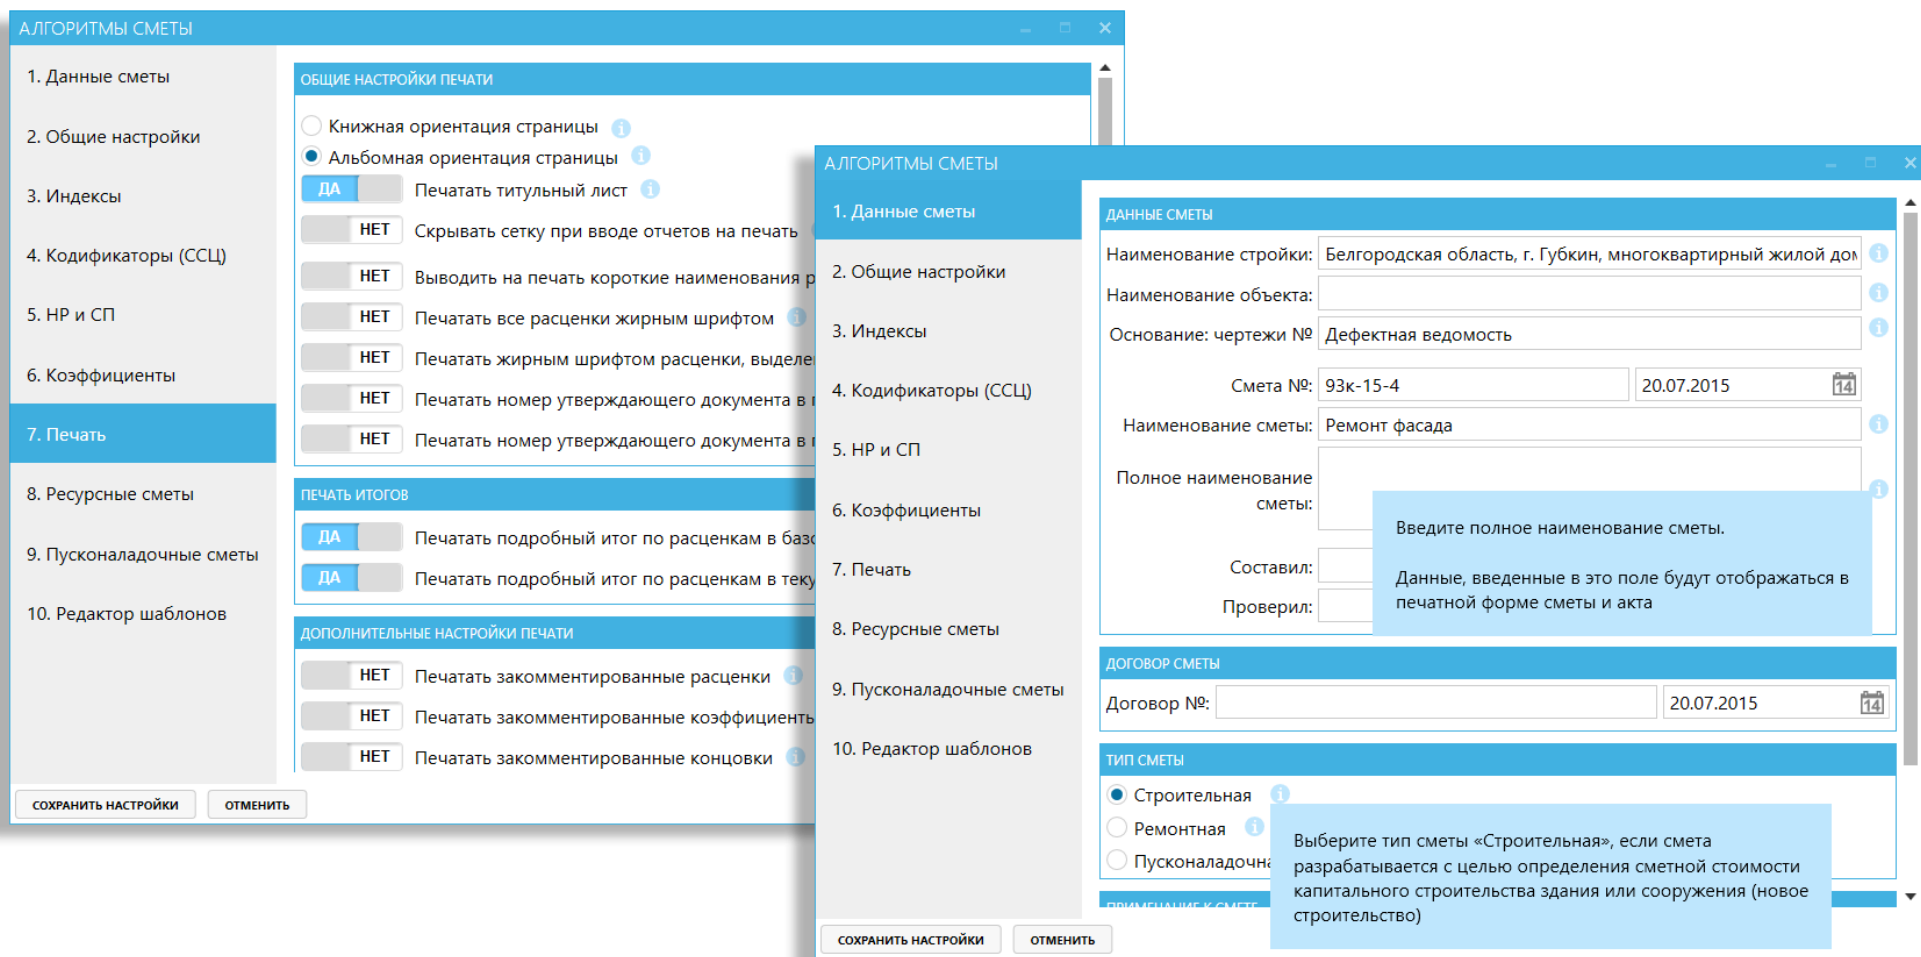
АЛГОРИТМЫ СМЕТЫ

1. Данные сметы
2. Общие настройки
3. Индексы
4. Кодификаторы (ССЦ)
5. НР и СП
6. Коэффициенты
7. Печать
8. Ресурсные сметы
9. Пусконаладочные сметы
10. Редактор шаблонов

ОБЩИЕ НАСТРОЙКИ ПЕЧАТИ

Книжная ориентация страницы
Альбомная ориентация страницы
ДА Печатать титульный лист
НЕТ Скрывать сетку при вводе отчетов на печать
НЕТ Выводить на печать короткие наименования р
НЕТ Печатать все расценки жирным шрифтом
НЕТ Печатать жирным шрифтом расценки, выделе
НЕТ Печатать номер утверждающего документа в
НЕТ Печатать номер утверждающего документа в

ПЕЧАТЬ ИТОГОВ

ДА Печатать подробный итог по расценкам в базо
ДА Печатать подробный итог по расценкам в теку

ДОПОЛНИТЕЛЬНЫЕ НАСТРОЙКИ ПЕЧАТИ

НЕТ Печатать закомментированные расценки
НЕТ Печатать закомментированные коэффициенты
НЕТ Печатать закомментированные концовки

СОХРАНИТЬ НАСТРОЙКИ ОТМЕНИТЬ

АЛГОРИТМЫ СМЕТЫ

1. Данные сметы
2. Общие настройки
3. Индексы
4. Кодификаторы (ССЦ)
5. НР и СП
6. Коэффициенты
7. Печать
8. Ресурсные сметы
9. Пусконаладочные сметы
10. Редактор шаблонов

ДАННЫЕ СМЕТЫ

Наименование стройки: Белгородская область, г. Губкин, многоквартирный жилой дом
Наименование объекта:
Основание: чертежи № Дефектная ведомость
Смета №: 93к-15-4 20.07.2015
Наименование сметы: Ремонт фасада
Полное наименование сметы:
Составил:
Проверил:

Введите полное наименование сметы.

Данные, введенные в это поле будут отображаться в печатной форме сметы и акта

ДОГОВОР СМЕТЫ

Договор №: 20.07.2015

ТИП СМЕТЫ

Строительная
Ремонтная
Пусконаладочна

ПРИМЕЧАНИЕ К СМЕТЕ

Выберите тип сметы «Строительная», если смета разрабатывается с целью определения сметной стоимости капитального строительства здания или сооружения (новое строительство)

СОХРАНИТЬ НАСТРОЙКИ ОТМЕНИТЬ